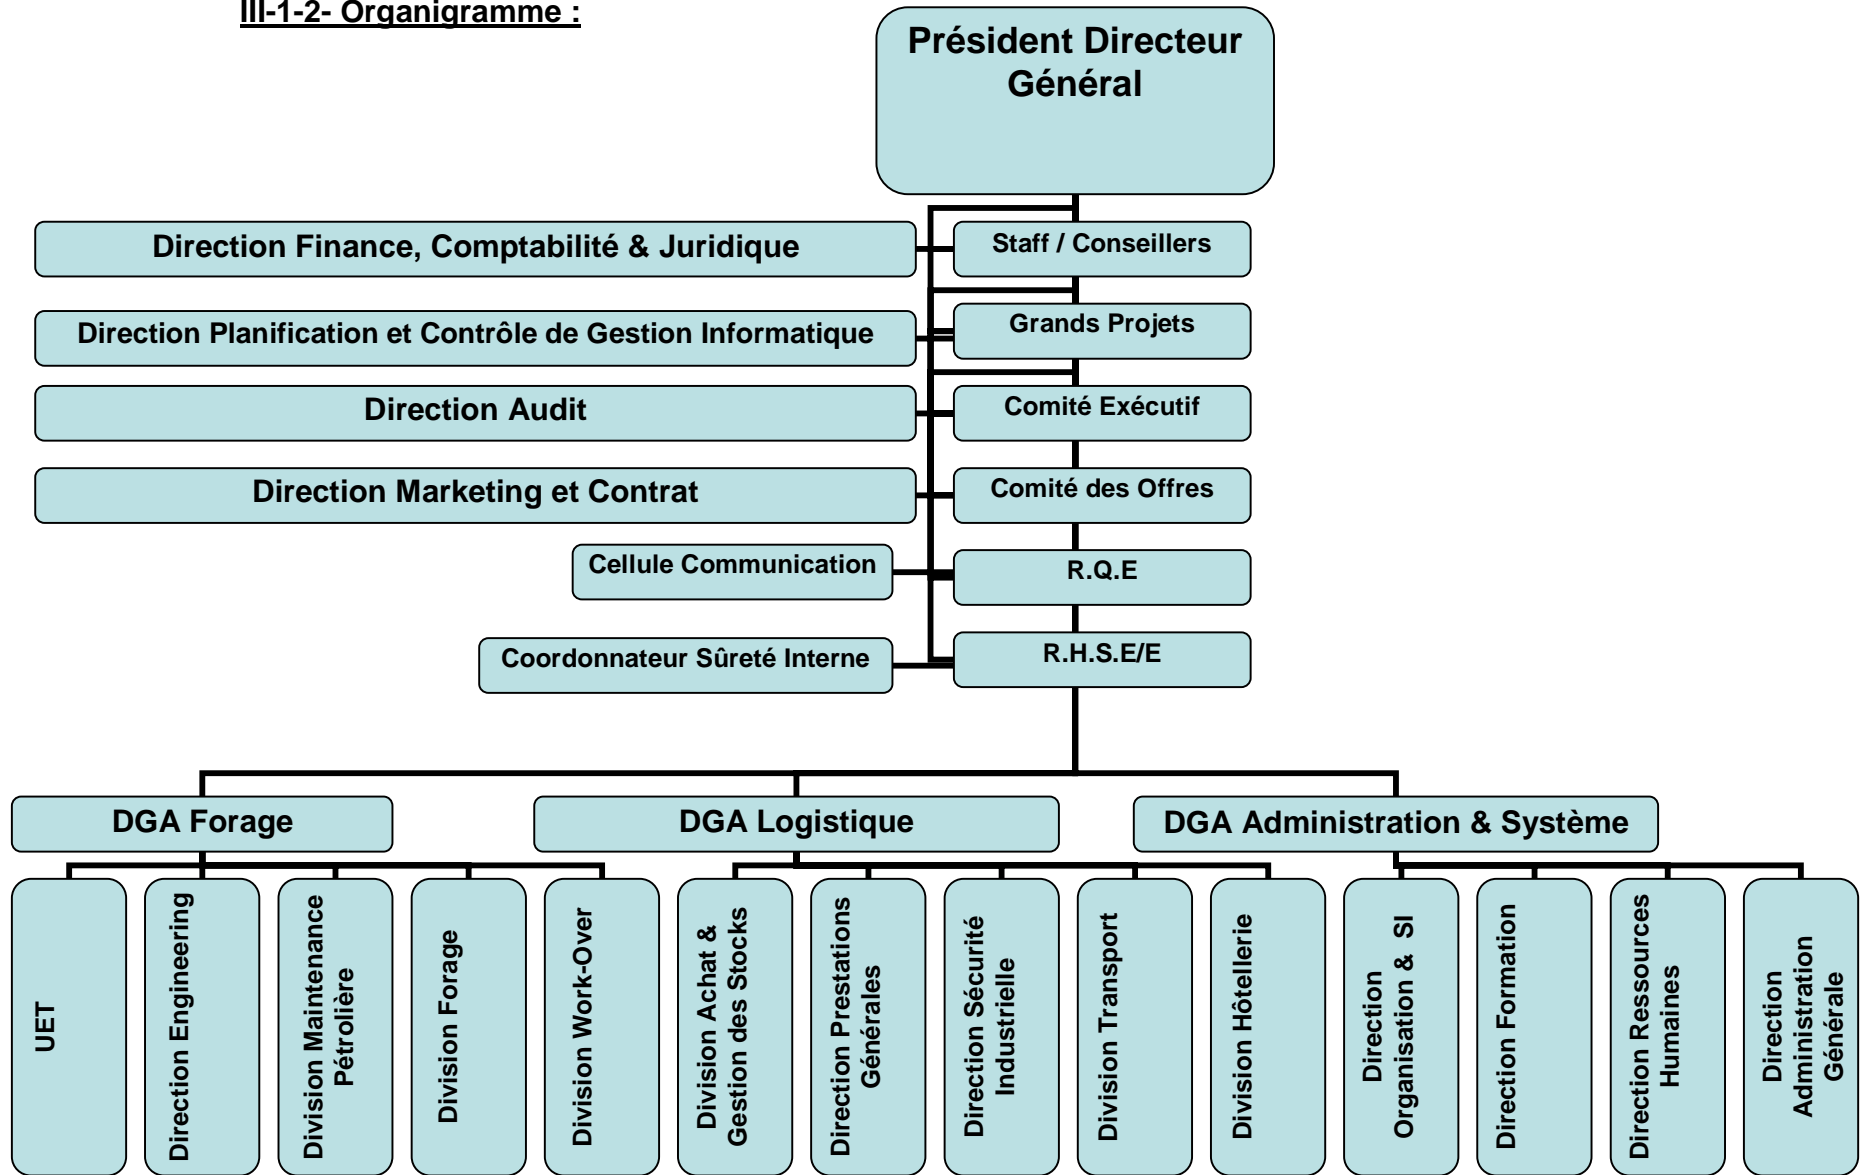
III-1-2- Organigramme :

Président Directeur Général

Direction Finance, Comptabilité & Juridique

Staff / Conseillers

Direction Planification et Contrôle de Gestion Informatique

Grands Projets

Direction Audit

Comité Exécutif

Direction Marketing et Contrat

Comité des Offres

Cellule Communication

R.Q.E

Coordonnateur Sûreté Interne

R.H.S.E/E

DGA Forage

DGA Logistique

DGA Administration & Système

UET

Direction Engineering

Division Maintenance Pétrolière

Division Forage

Division Work-Over

Division Achat & Gestion des Stocks

Direction Prestations Générales

Direction Sécurité Industrielle

Division Transport

Division Hôtellerie

Direction Organisation & SI

Direction Formation

Direction Ressources Humaines

Direction Administration Générale